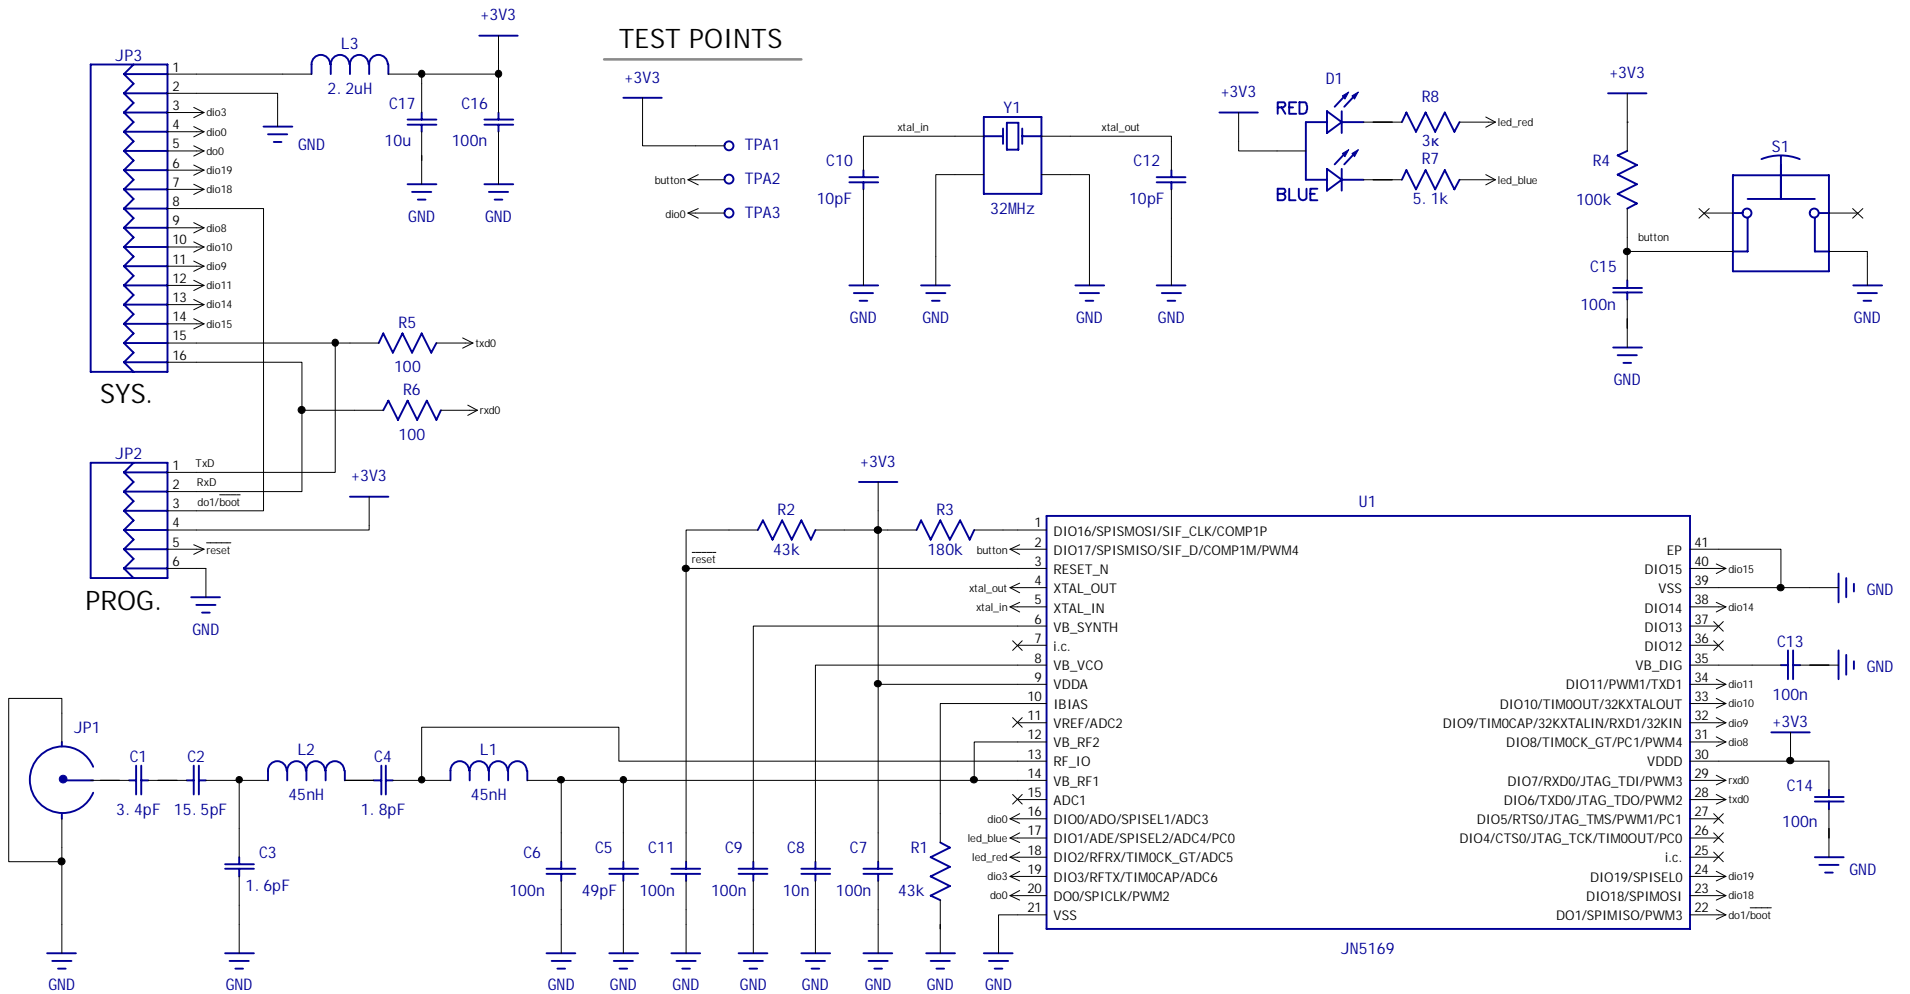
+3V3
JP3
1
2
3 dio3
4 dio0
5 do0
6 dio19
7 dio18
8
9 dio8
10 dio10
11 dio9
12 dio11
13 dio14
14 dio15
15
16
SYS.
L3
2.2uH
GND
C17
10u
C16
100n
GND
GND
R5
100
txd0
R6
100
rxd0
JP2
1 TxD
2 RxD
3 do1/boot
4
5 reset
6
PROG.
GND
+3V3
TEST POINTS
+3V3
TPA1
button TPA2
dio0 TPA3
Y1
xtal_in
xtal_out
C10
10pF
32MHz
C12
10pF
GND
GND
GND
GND
+3V3
D1
RED
BLUE
R8
3k
R7
5.1k
led_red
led_blue
+3V3
R4
100k
button
C15
100n
GND
S1
GND
+3V3
R2
43k
R3
180k
reset
button
U1
1 DIO16/SPISMOSI/SIF_CLK/COMP1P
2 DIO17/SPISMISO/SIF_D/COMP1M/PWM4
3 RESET_N
xtal_out 4 XTAL_OUT
xtal_in 5 XTAL_IN
6 VB_SYNTH
7 i.c.
8 VB_VCO
9 VDDA
10 IBIAS
11 VREF/ADC2
12 VB_RF2
13 RF_IO
14 VB_RF1
15 ADC1
dio0 16 DIO0/ADO/SPISEL1/ADC3
led_blue 17 DIO1/ADE/SPISEL2/ADC4/PC0
led_red 18 DIO2/RFRX/TIM0CK_GT/ADC5
dio3 19 DIO3/RFTX/TIM0CAP/ADC6
do0 20 DO0/SPICLK/PWM2
21 VSS
EP 41
DIO15 40 dio15
VSS 39
DIO14 38 dio14
DIO13 37
DIO12 36
VB_DIG 35
DIO11/PWM1/TXD1 34 dio11
DIO10/TIM0OUT/32KXTALOUT 33 dio10
DIO9/TIM0CAP/32KXTALIN/RXD1/32KIN 32 dio9
DIO8/TIM0CK_GT/PC1/PWM4 31 dio8
VDDD 30
DIO7/RXD0/JTAG_TDI/PWM3 29 rxd0
DIO6/TXD0/JTAG_TDO/PWM2 28 txd0
DIO5/RTS0/JTAG_TMS/PWM1/PC1 27
DIO4/CTS0/JTAG_TCK/TIM0OUT/PC0 26
i.c. 25
DIO19/SPISEL0 24 dio19
DIO18/SPIMOSI 23 dio18
DO1/SPIMISO/PWM3 22 do1/boot
JN5169
GND
C13
100n
GND
+3V3
C14
100n
GND
JP1
C1
3.4pF
C2
15.5pF
L2
45nH
C4
1.8pF
L1
45nH
C3
1.6pF
C6
100n
C5
49pF
C11
100n
C9
100n
C8
10n
C7
100n
R1
43k
GND
GND
GND
GND
GND
GND
GND
GND
GND
GND